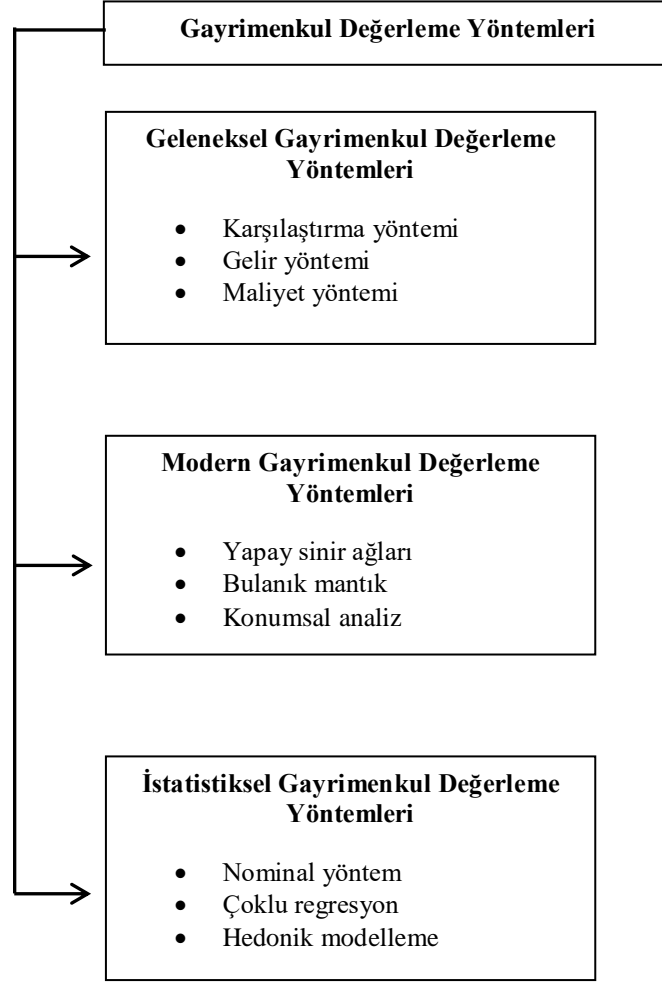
Gayrimenkul Değerleme Yöntemleri

Geleneksel Gayrimenkul Değerleme Yöntemleri

- Karşılaştırma yöntemi
- Gelir yöntemi
- Maliyet yöntemi

Modern Gayrimenkul Değerleme Yöntemleri

- Yapay sinir ağları
- Bulanık mantık
- Konumsal analiz

İstatistiksel Gayrimenkul Değerleme Yöntemleri

- Nominal yöntem
- Çoklu regresyon
- Hedonik modelleme